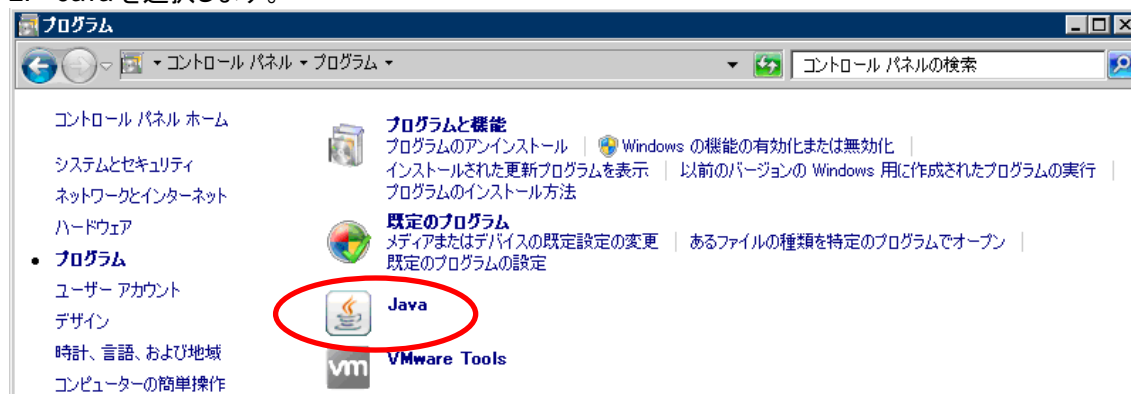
2. Java を選択します。

プログラム

コントロール パネル ▸ プログラム ▸

コントロール パネルの検索

コントロール パネル ホーム

システムとセキュリティ

ネットワークとインターネット

ハードウェア

• プログラム

ユーザー アカウント

デザイン

時計、言語、および地域

コンピューターの簡単操作

プログラムと機能
プログラムのアンインストール | Windows の機能の有効化または無効化 | インストールされた更新プログラムを表示 | 以前のバージョンの Windows 用に作成されたプログラムの実行 | プログラムのインストール方法

既定のプログラム
メディアまたはデバイスの既定設定の変更 | あるファイルの種類を特定のプログラムでオープン | 既定のプログラムの設定

Java

VMware Tools